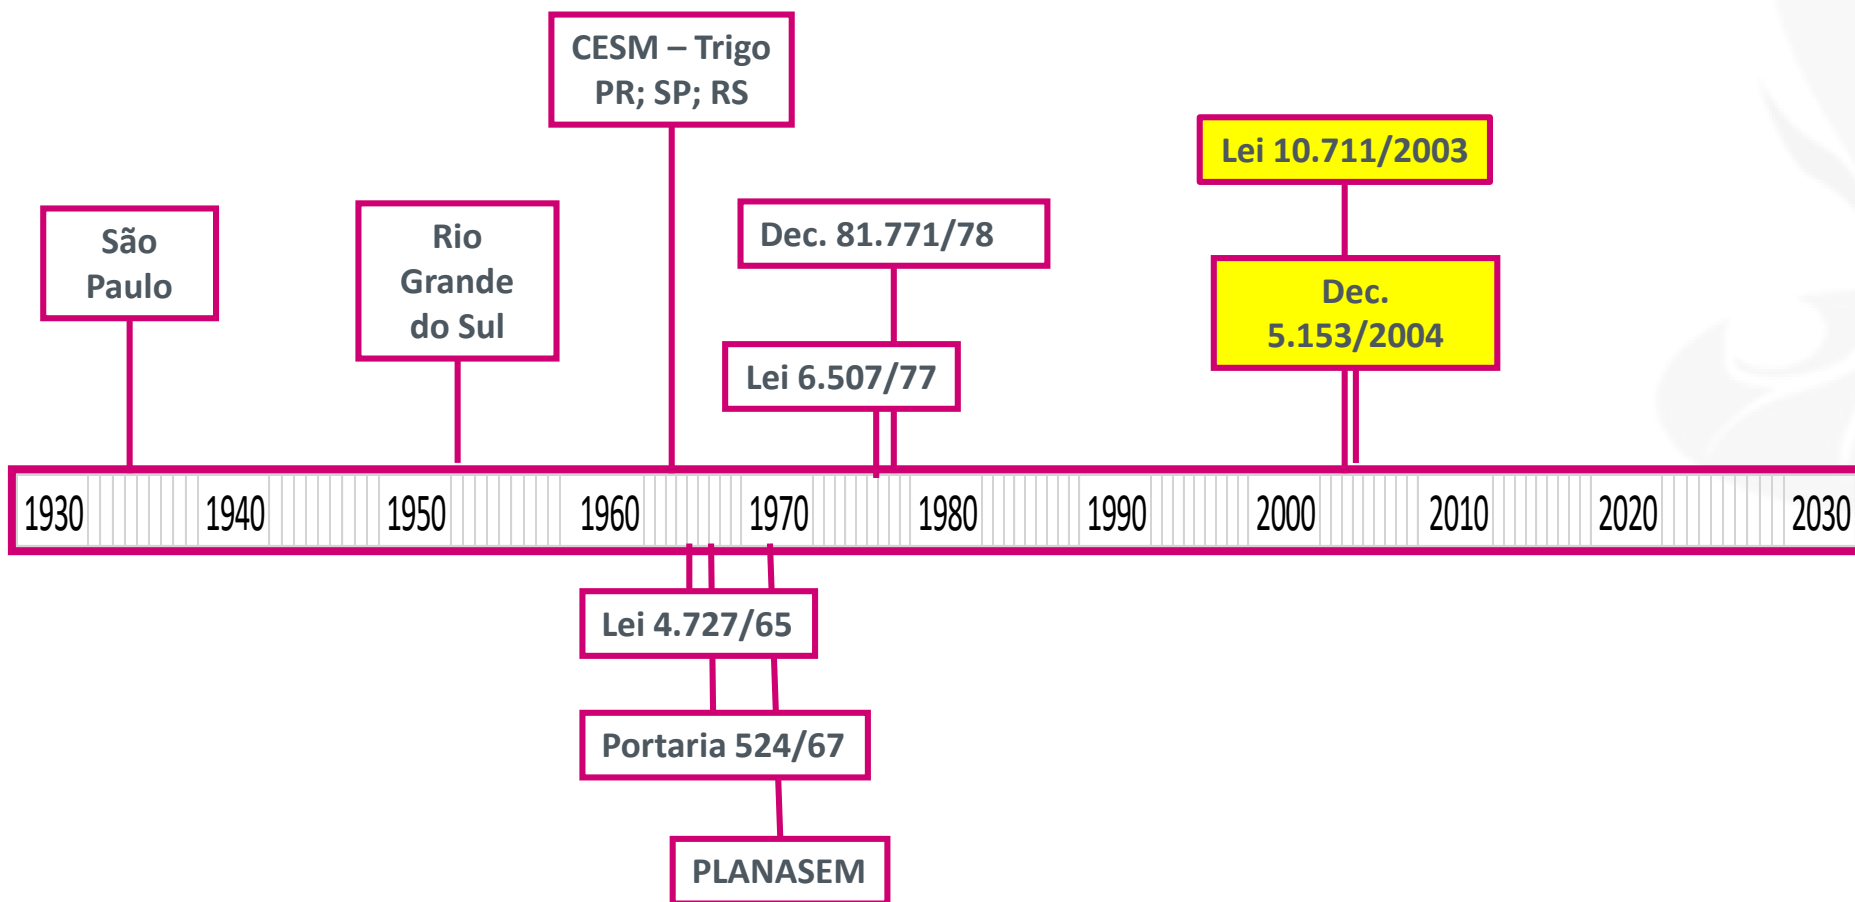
CESM – Trigo
PR; SP; RS

Lei 10.711/2003

São Paulo

Rio Grande do Sul

Dec. 81.771/78

Dec. 5.153/2004

Lei 6.507/77

1930 1940 1950 1960 1970 1980 1990 2000 2010 2020 2030

Lei 4.727/65

Portaria 524/67

PLANASEM